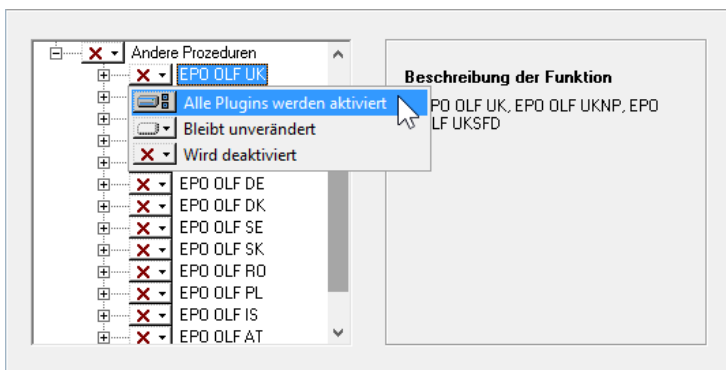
Andere Prozeduren
EPO OLF UK
Alle Plugins werden aktiviert
Bleibt unverändert
Wird deaktiviert
EPO OLF DE
EPO OLF DK
EPO OLF SE
EPO OLF SK
EPO OLF RO
EPO OLF PL
EPO OLF IS
EPO OLF AT

Beschreibung der Funktion
EPO OLF UK, EPO OLF UKNP, EPO OLF UKSFD